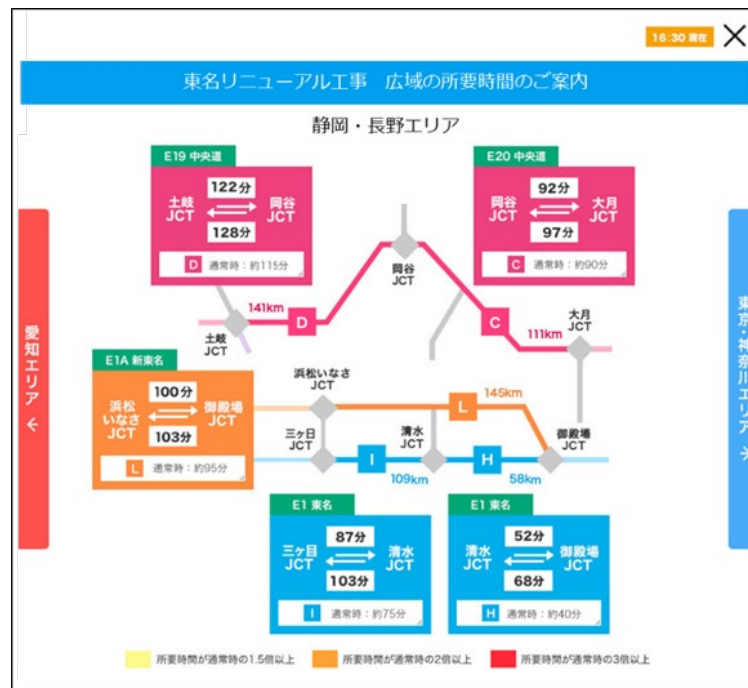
16:30 現在

東名リニューアル工事　広域の所要時間のご案内

静岡・長野エリア

愛知エリア ←

東京・神奈川エリア →

E19 中央道
土岐 JCT
122分
128分
岡谷 JCT
D 通常時：約115分

E20 中央道
岡谷 JCT
92分
97分
大月 JCT
C 通常時：約90分

141km
D
岡谷 JCT
土岐 JCT
C
111km
大月 JCT

E1A 新東名
浜松いなさ JCT
100分
103分
御殿場 JCT
L 通常時：約95分

浜松いなさ JCT
L
145km
三ヶ日 JCT
清水 JCT
御殿場 JCT
I
109km
H
58km

E1 東名
三ヶ日 JCT
87分
103分
清水 JCT
I 通常時：約75分

E1 東名
清水 JCT
52分
68分
御殿場 JCT
H 通常時：約40分

所要時間が通常時の1.5倍以上
所要時間が通常時の2倍以上
所要時間が通常時の3倍以上